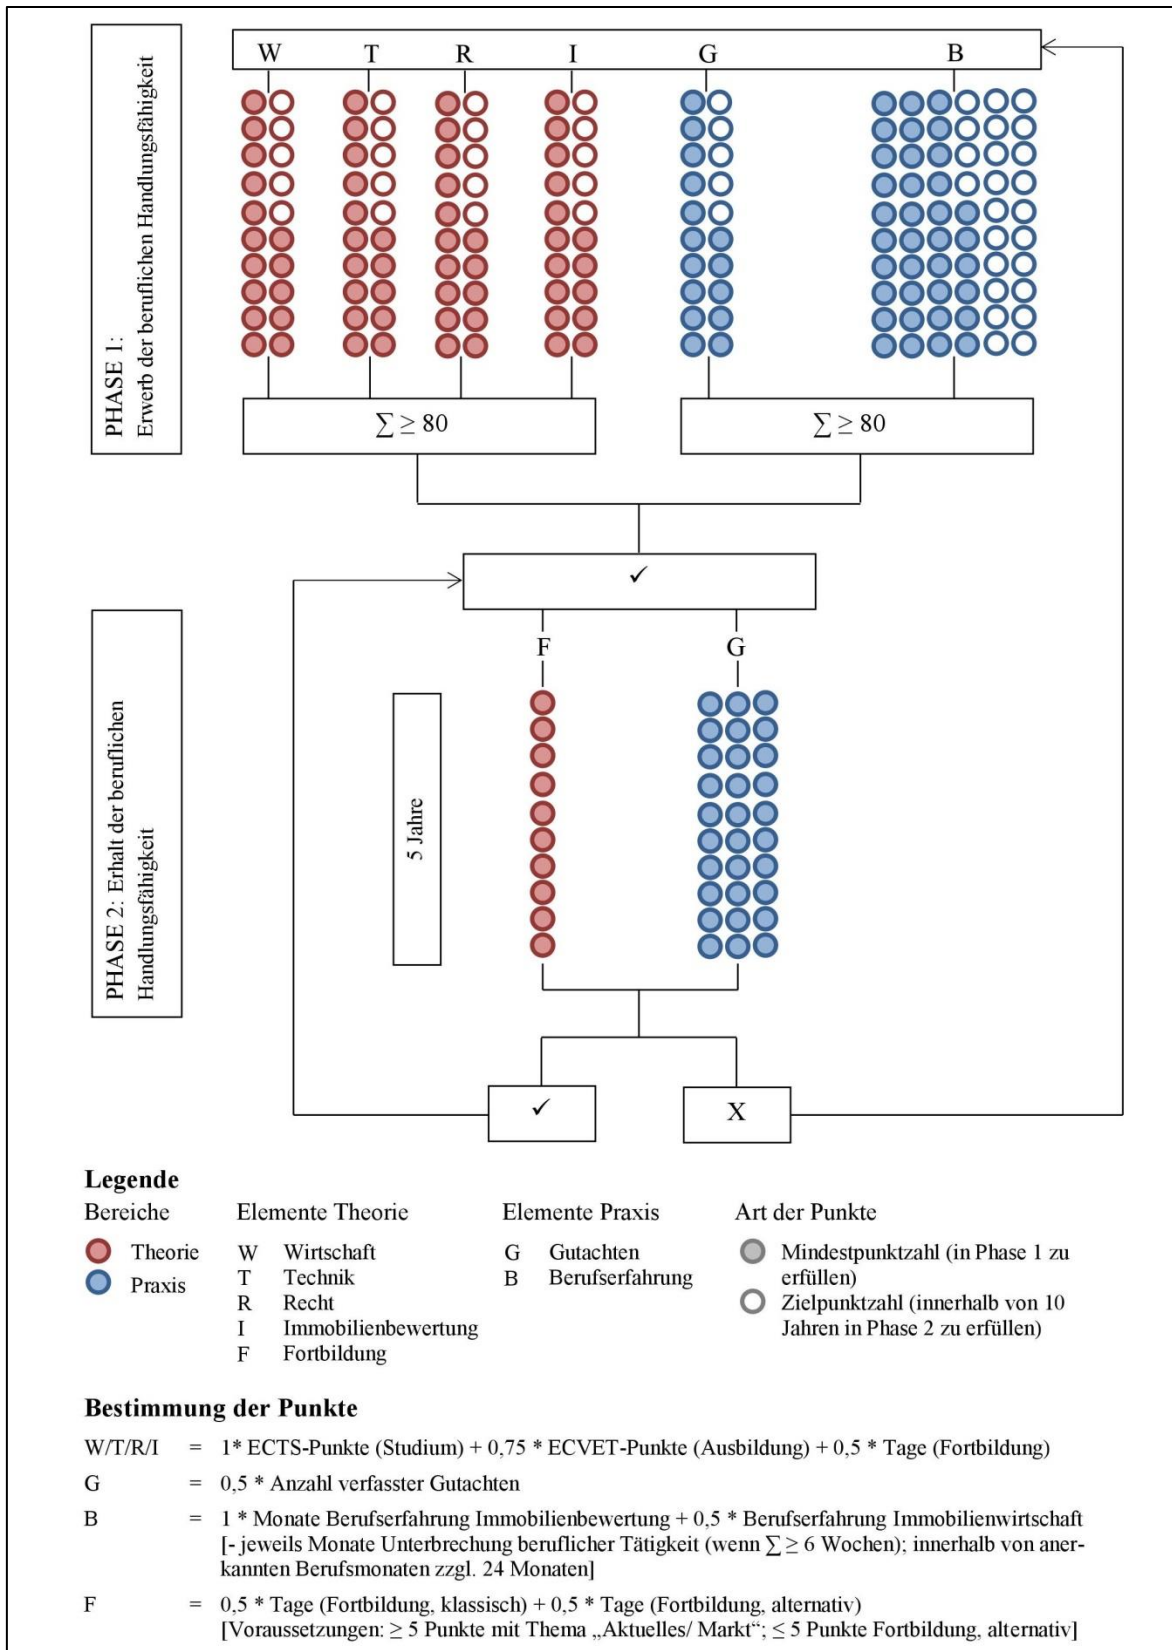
PHASE 1: Erwerb der beruflichen Handlungsfähigkeit

W T R I G B

$\sum \geq 80$ $\sum \geq 80$

✓

PHASE 2: Erhalt der beruflichen Handlungsfähigkeit

F G

5 Jahre

✓ X

**Legende**

| Bereiche | Elemente Theorie | Elemente Praxis | Art der Punkte |
|---|---|---|---|
| Theorie | W Wirtschaft | G Gutachten | Mindestpunktzahl (in Phase 1 zu erfüllen) |
| Praxis | T Technik | B Berufserfahrung | Zielpunktzahl (innerhalb von 10 Jahren in Phase 2 zu erfüllen) |
| | R Recht | | |
| | I Immobilienbewertung | | |
| | F Fortbildung | | |

**Bestimmung der Punkte**

W/T/R/I = 1* ECTS-Punkte (Studium) + 0,75 * ECVET-Punkte (Ausbildung) + 0,5 * Tage (Fortbildung)

G = 0,5 * Anzahl verfasster Gutachten

B = 1 * Monate Berufserfahrung Immobilienbewertung + 0,5 * Berufserfahrung Immobilienwirtschaft [- jeweils Monate Unterbrechung beruflicher Tätigkeit (wenn $\sum \geq 6$ Wochen); innerhalb von anerkannten Berufsmonaten zzgl. 24 Monaten]

F = 0,5 * Tage (Fortbildung, klassisch) + 0,5 * Tage (Fortbildung, alternativ) [Voraussetzungen: $\geq 5$ Punkte mit Thema „Aktuelles/ Markt“; $\leq 5$ Punkte Fortbildung, alternativ]